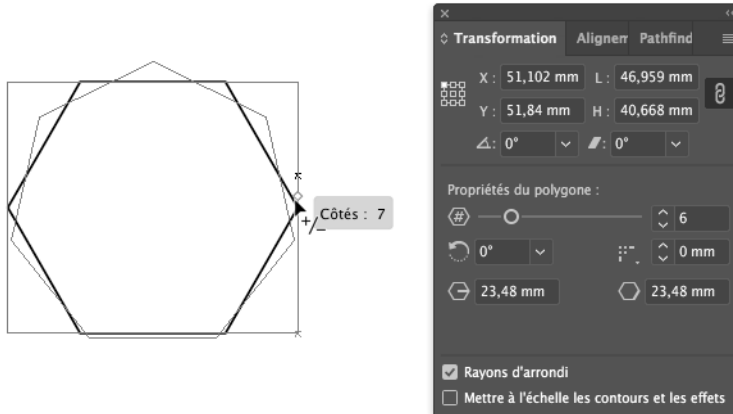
Côtés : 7

Transformation Alignem Pathfind

X : 51,102 mm L : 46,959 mm

Y : 51,84 mm H : 40,668 mm

0° 0°

Propriétés du polygone :

6

0° 0 mm

23,48 mm 23,48 mm

Rayons d'arrondi

Mettre à l'échelle les contours et les effets